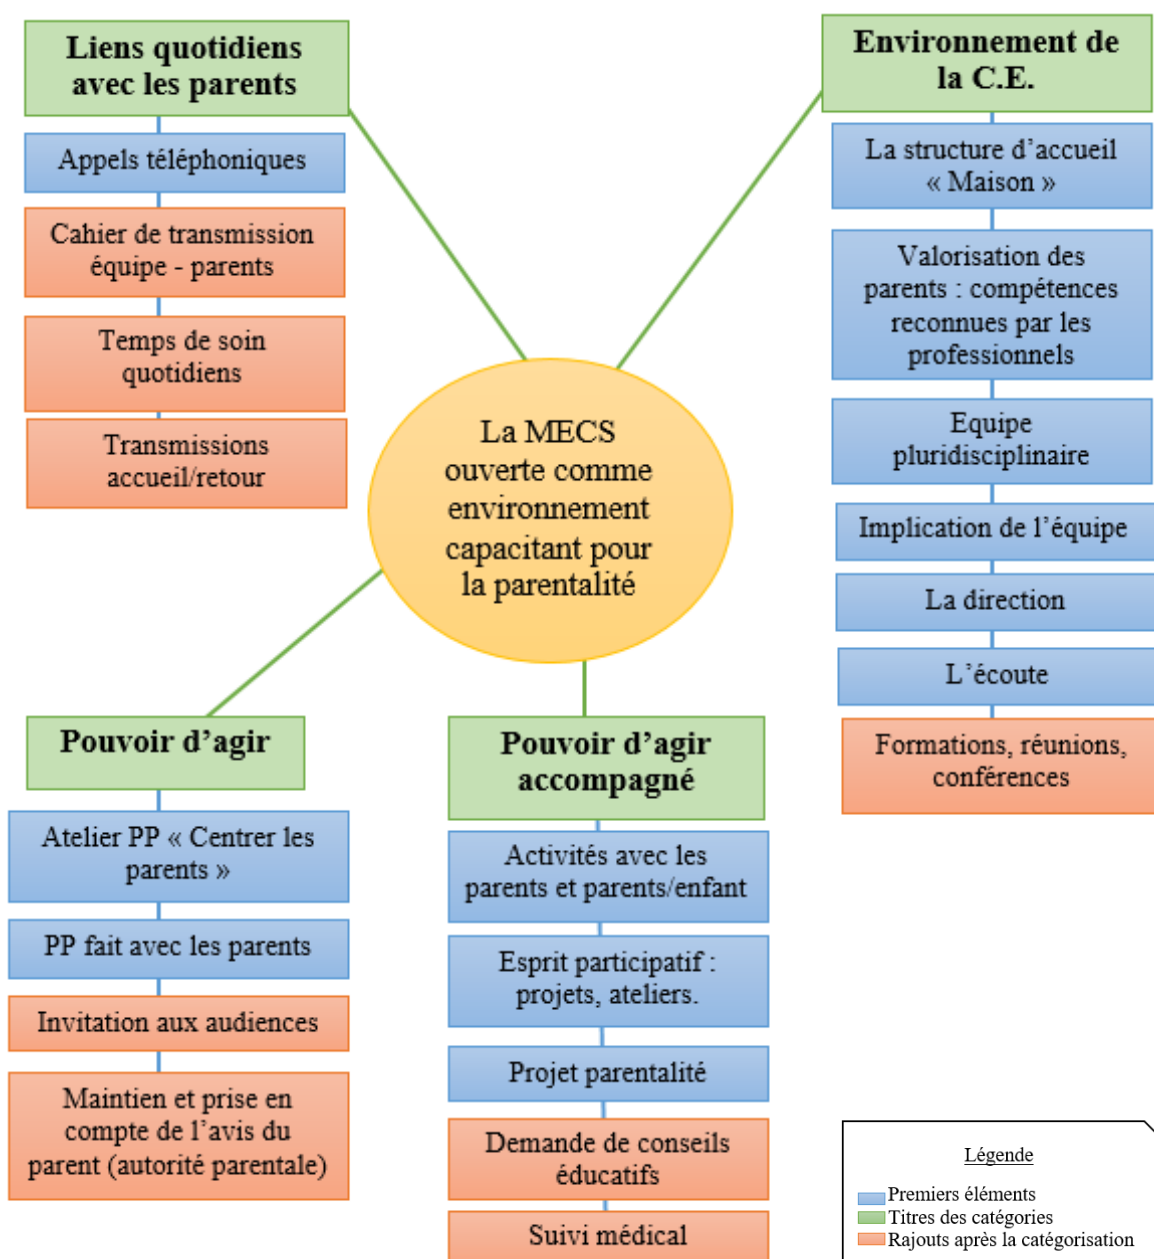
Liens quotidiens avec les parents

Appels téléphoniques

Cahier de transmission équipe - parents

Temps de soin quotidiens

Transmissions accueil/retour

Environnement de la C.E.

La structure d'accueil « Maison »

Valorisation des parents : compétences reconnues par les professionnels

Equipe pluridisciplinaire

Implication de l'équipe

La direction

L'écoute

Formations, réunions, conférences

La MECS ouverte comme environnement capacitant pour la parentalité

Pouvoir d'agir

Atelier PP « Centrer les parents »

PP fait avec les parents

Invitation aux audiences

Maintien et prise en compte de l'avis du parent (autorité parentale)

Pouvoir d'agir accompagné

Activités avec les parents et parents/enfant

Esprit participatif : projets, ateliers.

Projet parentalité

Demande de conseils éducatifs

Suivi médical

Légende
Premiers éléments
Titres des catégories
Rajouts après la catégorisation